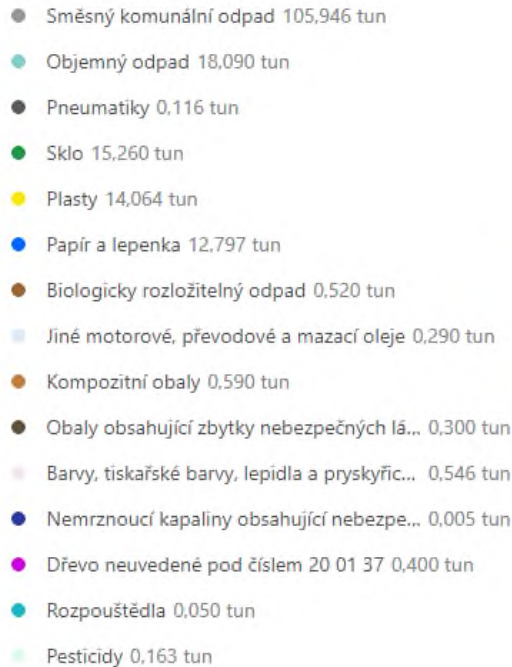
Směsný komunální odpad 105,946 tun

Objemný odpad 18,090 tun

Pneumatiky 0,116 tun

Sklo 15,260 tun

Plasty 14,064 tun

Papír a lepenka 12,797 tun

Biologicky rozložitelný odpad 0,520 tun

Jiné motorové, převodové a mazací oleje 0,290 tun

Kompozitní obaly 0,590 tun

Obaly obsahující zbytky nebezpečných lá... 0,300 tun

Barvy, tiskařské barvy, lepidla a pryskyřic... 0,546 tun

Nemrznoucí kapaliny obsahující nebezpe... 0,005 tun

Dřevo neuvedené pod číslem 20 01 37 0,400 tun

Rozpouštědla 0,050 tun

Pesticidy 0,163 tun